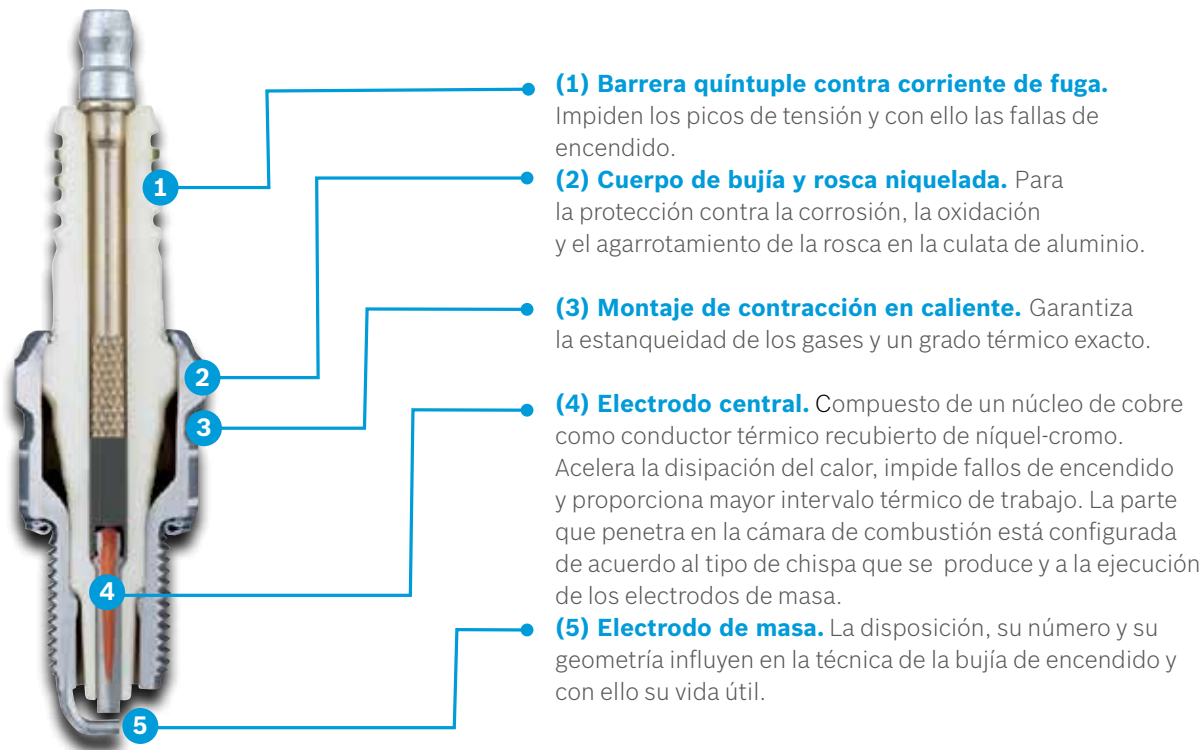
1

2

3

4

5

**(1) Barrera quíntuple contra corriente de fuga.** Impiden los picos de tensión y con ello las fallas de encendido.

**(2) Cuerpo de bujía y rosca niquelada.** Para la protección contra la corrosión, la oxidación y el agarrotamiento de la rosca en la culata de aluminio.

**(3) Montaje de contracción en caliente.** Garantiza la estanqueidad de los gases y un grado térmico exacto.

**(4) Electrodo central.** Compuesto de un núcleo de cobre como conductor térmico recubierto de níquel-cromo. Acelera la disipación del calor, impide fallos de encendido y proporciona mayor intervalo térmico de trabajo. La parte que penetra en la cámara de combustión está configurada de acuerdo al tipo de chispa que se produce y a la ejecución de los electrodos de masa.

**(5) Electrodo de masa.** La disposición, su número y su geometría influyen en la técnica de la bujía de encendido y con ello su vida útil.